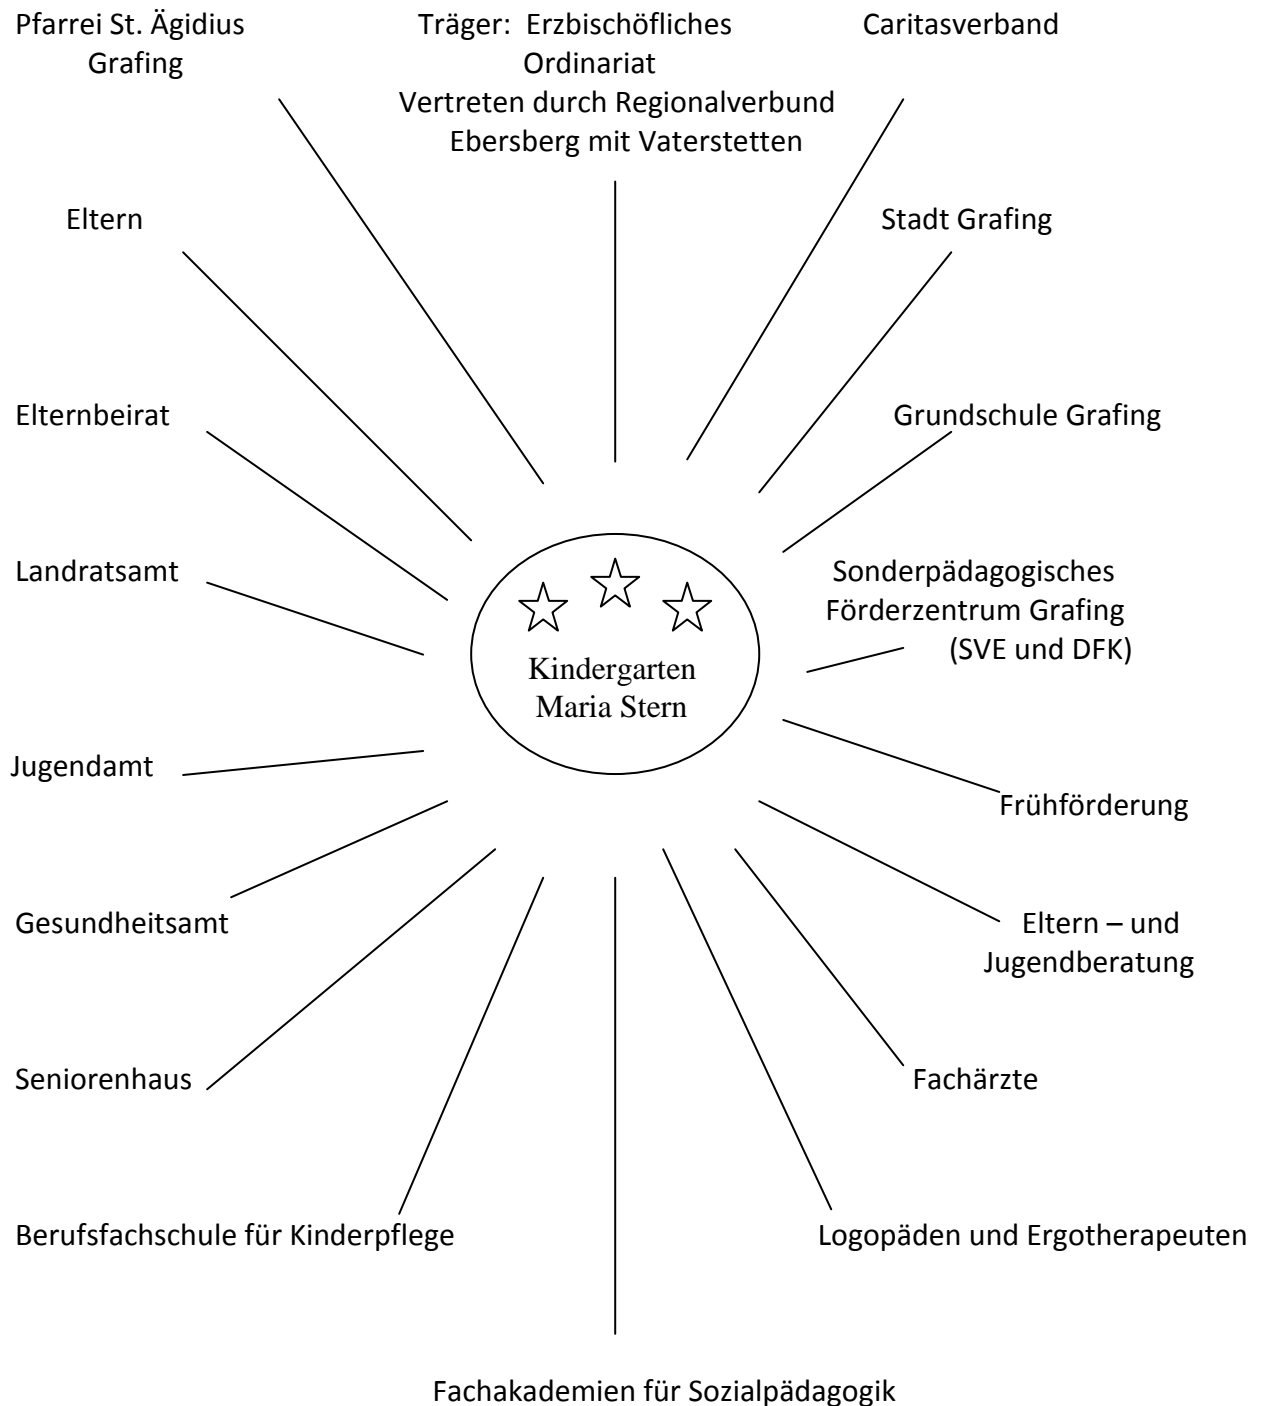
Pfarrei St. Ägidius Grafing

Träger: Erzbischöfliches Ordinariat
Vertreten durch Regionalverbund Ebersberg mit Vaterstetten

Caritasverband

Eltern

Stadt Grafing

Elternbeirat

Grundschule Grafing

Landratsamt

Sonderpädagogisches Förderzentrum Grafing (SVE und DFK)

Kindergarten
Maria Stern

Jugendamt

Frühförderung

Gesundheitsamt

Eltern – und Jugendberatung

Seniorenhaus

Fachärzte

Berufsfachschule für Kinderpflege

Logopäden und Ergotherapeuten

Fachakademien für Sozialpädagogik